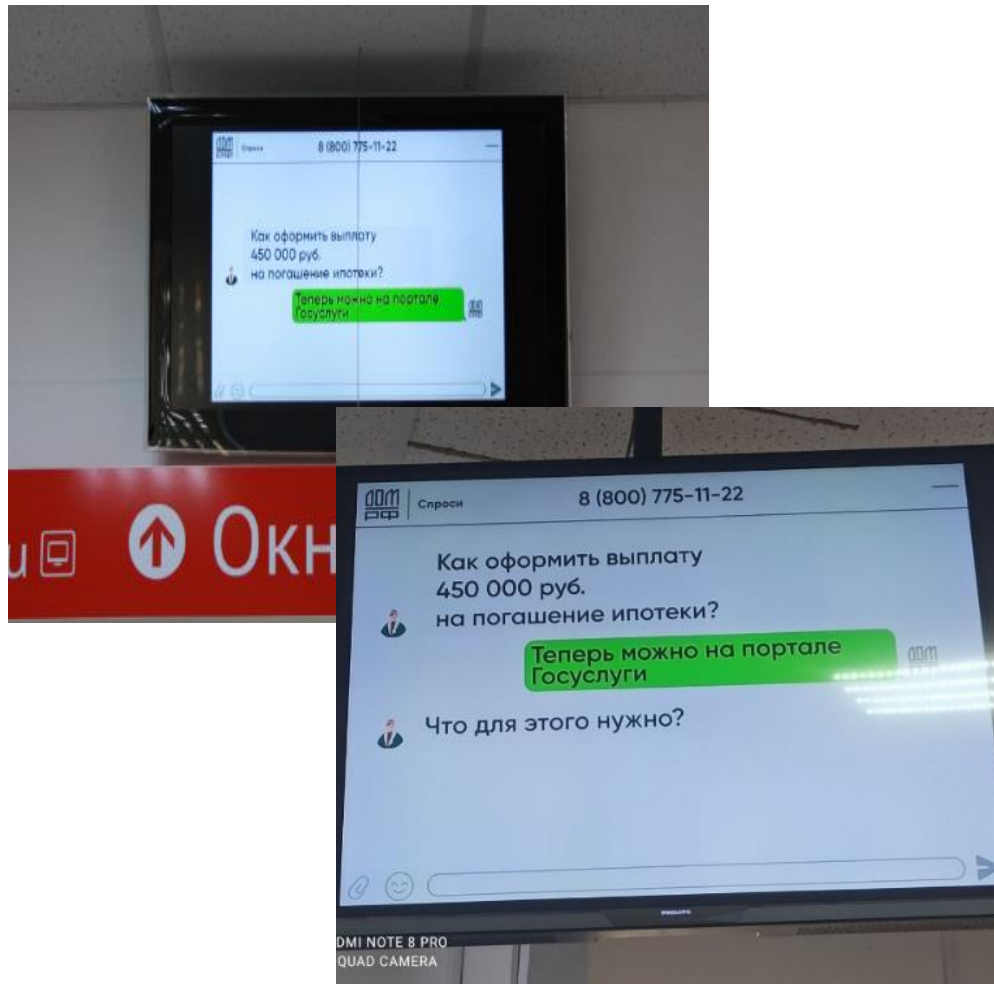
ДОМ РФ | Спроси 8 (800) 775-11-22

Как оформить выплату
450 000 руб.
на погашение ипотеки?

Теперь можно на портале Госуслуги

ДОМ

и Окн

ДОМ РФ | Спроси 8 (800) 775-11-22

Как оформить выплату
450 000 руб.
на погашение ипотеки?

Теперь можно на портале Госуслуги

ДОМ

Что для этого нужно?

PHILIPS

DMI NOTE 8 PRO
QUAD CAMERA